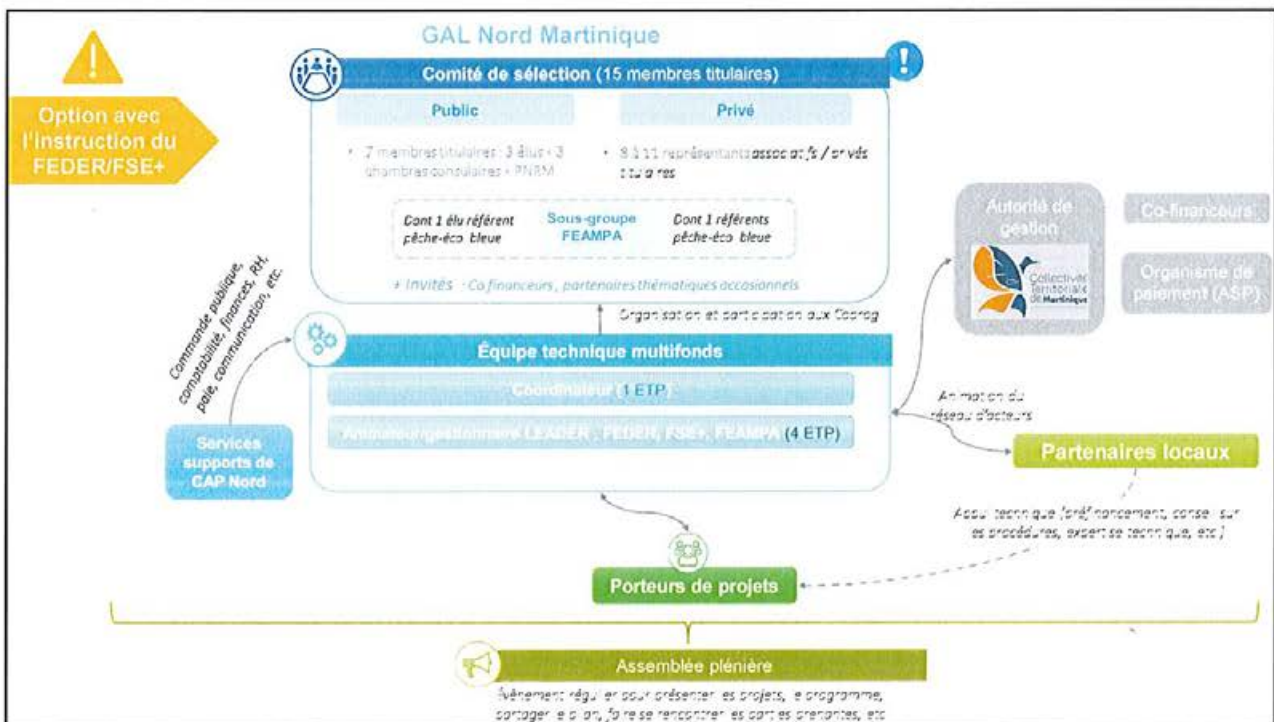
GAL Nord Martinique

Option avec l'instruction du FEDER/FSE+

Comité de sélection (15 membres titulaires)

Public

Privé

• 7 membres titulaires : 3 élus + 3 chambres consulaires + PNRM

• 8 à 11 représentants associatifs / privés titulaires

Dont 1 élu référent pêche-éco bleue

Sous-groupe FEAMPA

Dont 1 référents pêche-éco bleue

+ invités : Co financeurs, partenaires thématiques occasionnels

Organisation et participation aux Cosrog

Commande publique, comptabilité, finances, RH, paie, communication, etc.

Équipe technique multifonds

Coordinateur (1 ETP)

Animateur/gestionnaire LEADER, FEDER, FSE+, FEAMPA (4 ETP)

Services supports de CAP Nord

Autorité de gestion

Collectivité Territoriale de Martinique

Co-financeurs

Organisme de paiement (ASP)

Animation du réseau d'acteurs

Partenaires locaux

Appui technique (orientement, conseil sur les procédures, expertise technique, etc.)

Porteurs de projets

Assemblée plénière

Événement régulier pour présenter les projets, le programme, partager le bilan, faire se rencontrer les parties prenantes, etc